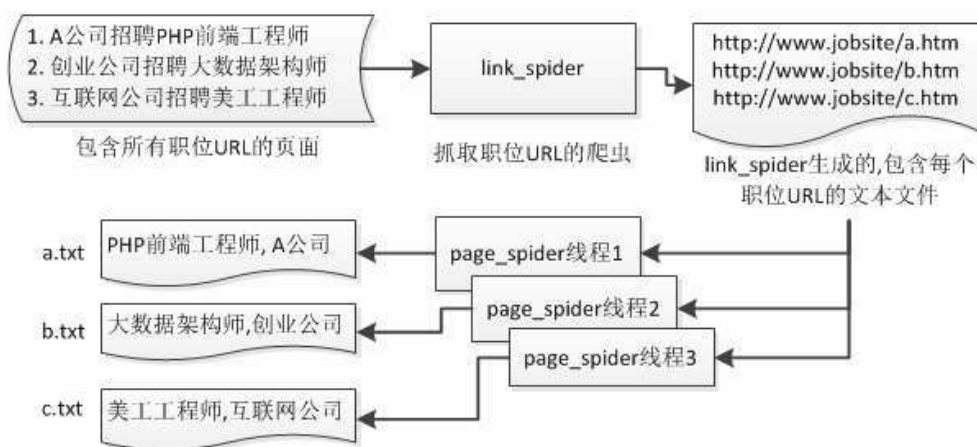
1. A公司招聘PHP前端工程师
2. 创业公司招聘大数据架构师
3. 互联网公司招聘美工工程师

包含所有职位URL的页面

link_spider

抓取职位URL的爬虫

http://www.jobsite/a.htm
http://www.jobsite/b.htm
http://www.jobsite/c.htm

link_spider生成的,包含每个职位URL的文本文件

a.txt

PHP前端工程师, A公司

page_spider线程1

b.txt

大数据架构师,创业公司

page_spider线程2

page_spider线程3

c.txt

美工工程师,互联网公司